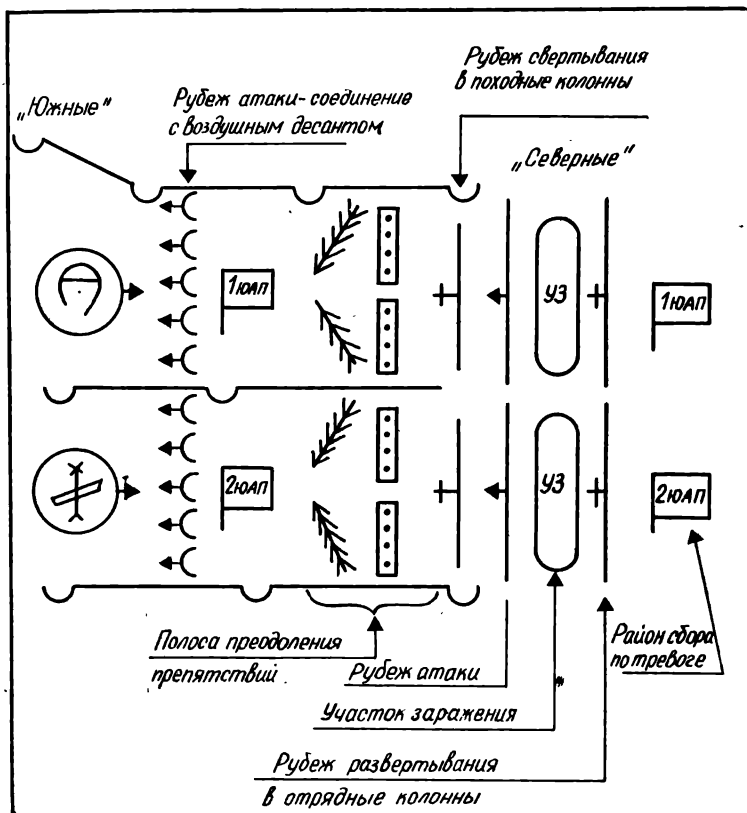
„Южные"

Рубеж атаки- соединение с воздушным десантом

Рубеж свертывания в походные колонны

„Северные"

1ЮАП

УЗ

1ЮАП

2ЮАП

УЗ

2ЮАП

Полоса преодоления препятствий

Рубеж атаки

Район сбора по тревоге

Участок заражения

Рубеж развертывания в отрядные колонны